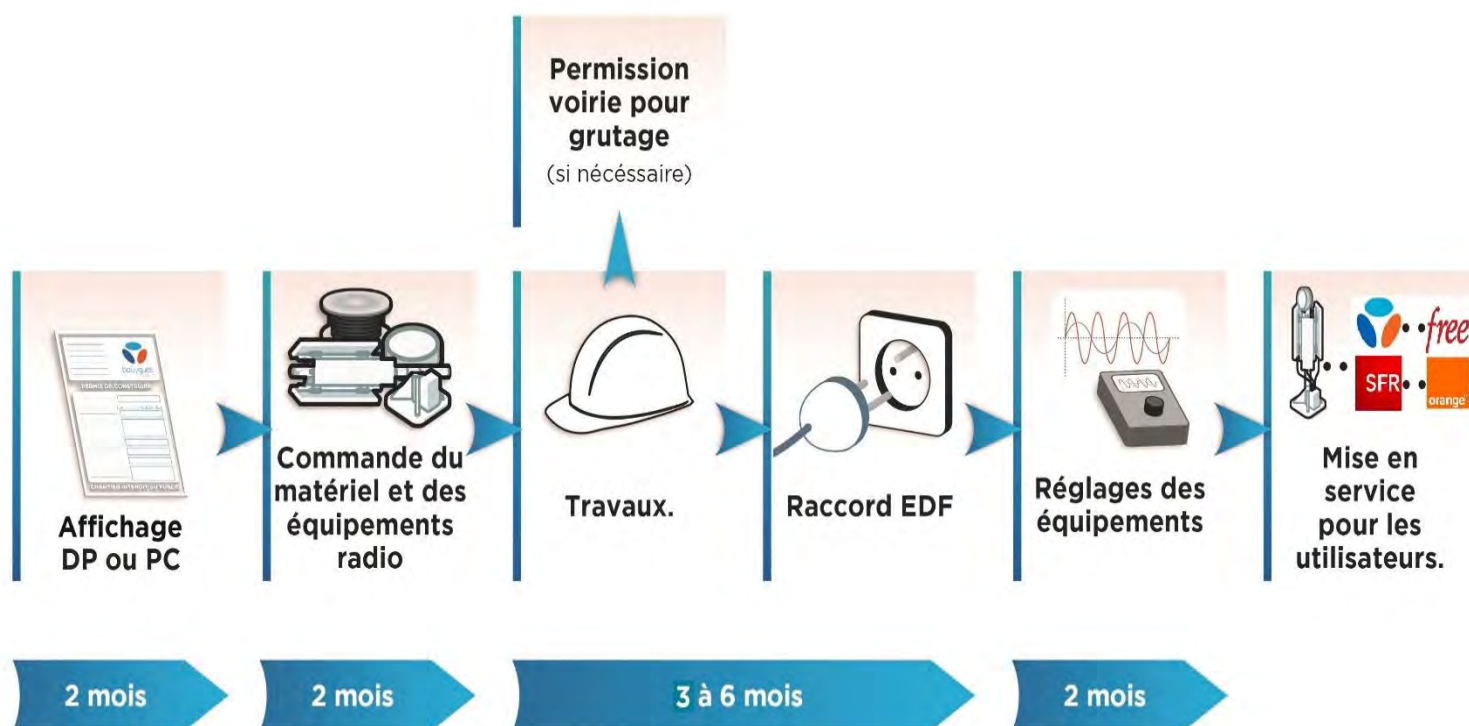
Permission voirie pour grutage
(si nécéssaire)

bouygues
PERMIS DE CONSTRUIRE
CHANTIER INTERDIT AU PUBLIC

Affichage DP ou PC

Commande du matériel et des équipements radio

Travaux.

Raccord EDF

Réglages des équipements

free
SFR
orange

Mise en service pour les utilisateurs.

2 mois

2 mois

3 à 6 mois

2 mois